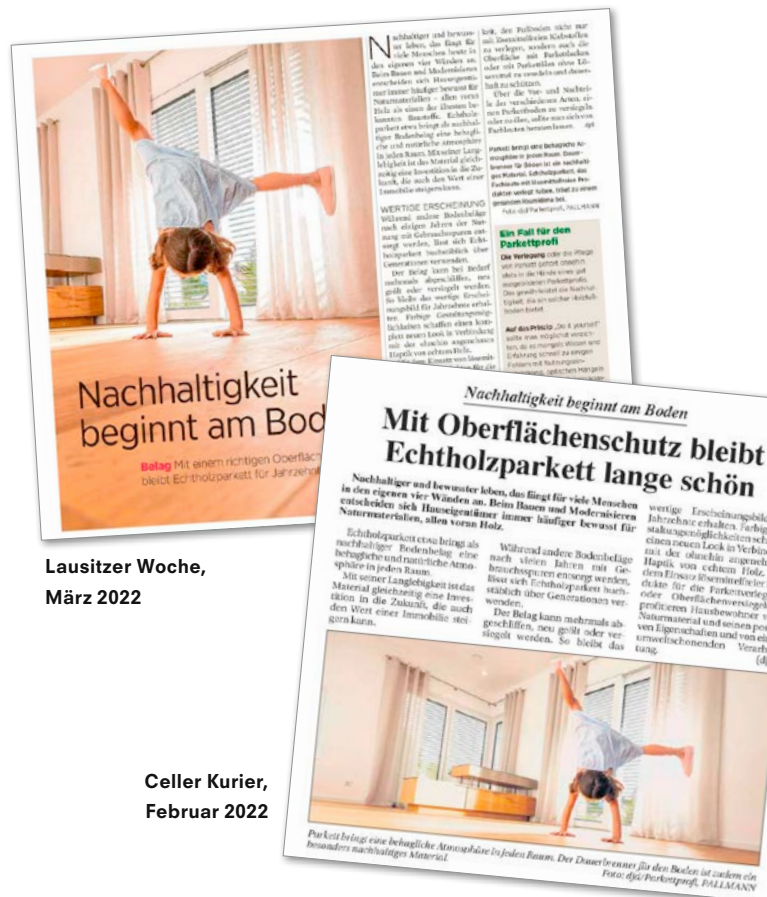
Nachhaltigkeit beginnt am Bod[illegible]

Belag Mit einem richtigen Oberfläc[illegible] bleibt Echtholzparkett für Jahrzehn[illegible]

Nachhaltiger und bewusster leben, das fängt für viele Menschen in den eigenen vier Wänden an. Beim Bauen und Modernisieren entscheiden sich Hauseigentümer immer häufiger bewusst für Naturmaterialien – allen voran Holz als einen der ältesten bekannten Baustoffe. Echtholzparkett etwa bringt als nachhaltiger Bodenbelag eine behagliche und natürliche Atmosphäre in jeden Raum. Mit seiner Langlebigkeit ist das Material gleichzeitig eine Investition in die Zukunft, die auch den Wert einer Immobilie steigern kann.

WERTIGE ERSCHEINUNG
Während andere Bodenbeläge nach einigen Jahren der Nutzung mit Gebrauchsspuren entsorgt werden, lässt sich Echtholzparkett buchstäblich über Generationen verwenden.

Der Belag kann bei Bedarf mehrmals abgeschliffen, neu geölt oder versiegelt werden. So bleibt das wertige Erscheinungsbild für Jahrzehnte erhalten. Farbige Gestaltungsmöglichkeiten schaffen einen komplett neuen Look in Verbindung mit der ohnehin angenehmen Haptik von echtem Holz. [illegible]

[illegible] den Fußboden nicht nur mit Dauerelastischen Klebstoffen zu verlegen, sondern auch die Oberfläche mit Parkettlacken oder mit Parkettölen ohne Lösemittel zu veredeln und dauerhaft zu schützen.

Über die Vor- und Nachteile der verschiedenen Arten, einen Parkettboden zu versiegeln oder zu ölen, sollte man sich von Fachleuten beraten lassen. djd

Parkett bringt eine behagliche Atmosphäre in jeden Raum. Dauerbrenner für Böden ist ein nachhaltiges Material. Echtholzparkett, das fachkundig verlegt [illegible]

Foto: djd/Parkettprofi, PALLMANN

Ein Fall für den Parkettprofi
Die Verlegung oder die Pflege von Parkett gehört ebenfalls in die Hände eines gut ausgebildeten Parkettlegers. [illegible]

Auf das Prinzip „Do it yourself" sollte man möglichst verzichten, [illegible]

Lausitzer Woche, März 2022

Nachhaltigkeit beginnt am Boden

Mit Oberflächenschutz bleibt Echtholzparkett lange schön

Nachhaltiger und bewusster leben, das fängt für viele Menschen in den eigenen vier Wänden an. Beim Bauen und Modernisieren entscheiden sich Hauseigentümer immer häufiger bewusst für Naturmaterialien, allen voran Holz.

Echtholzparkett etwa bringt als nachhaltiger Bodenbelag eine behagliche und natürliche Atmosphäre in jeden Raum.

Mit seiner Langlebigkeit ist das Material gleichzeitig eine Investition in die Zukunft, die auch den Wert einer Immobilie steigern kann.

Während andere Bodenbeläge nach vielen Jahren mit Gebrauchsspuren entsorgt werden, lässt sich Echtholzparkett buchstäblich über Generationen verwenden.

Der Belag kann mehrmals abgeschliffen, neu geölt oder versiegelt werden. So bleibt das wertige Erscheinungsbild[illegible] Jahrzehnte erhalten. Farbig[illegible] staltungsmöglichkeiten sch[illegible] einen neuen Look in Verbin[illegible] mit der ohnehin angeneh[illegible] Haptik von echtem Holz. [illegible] den Einsatz lösemittelfreier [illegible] dukte für die Parkettverleg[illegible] oder Oberflächenversiegel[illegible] profitieren Hausbewohner v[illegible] Naturmaterial und seinen po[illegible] ven Eigenschaften und von ei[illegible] umweltschonenden Verarb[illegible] tung. (dj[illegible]

Parkett bringt eine behagliche Atmosphäre in jeden Raum. Der Dauerbrenner für den Boden ist zudem ein besonders nachhaltiges Material. Foto: djd/Parkettprofi, PALLMANN

Celler Kurier, Februar 2022